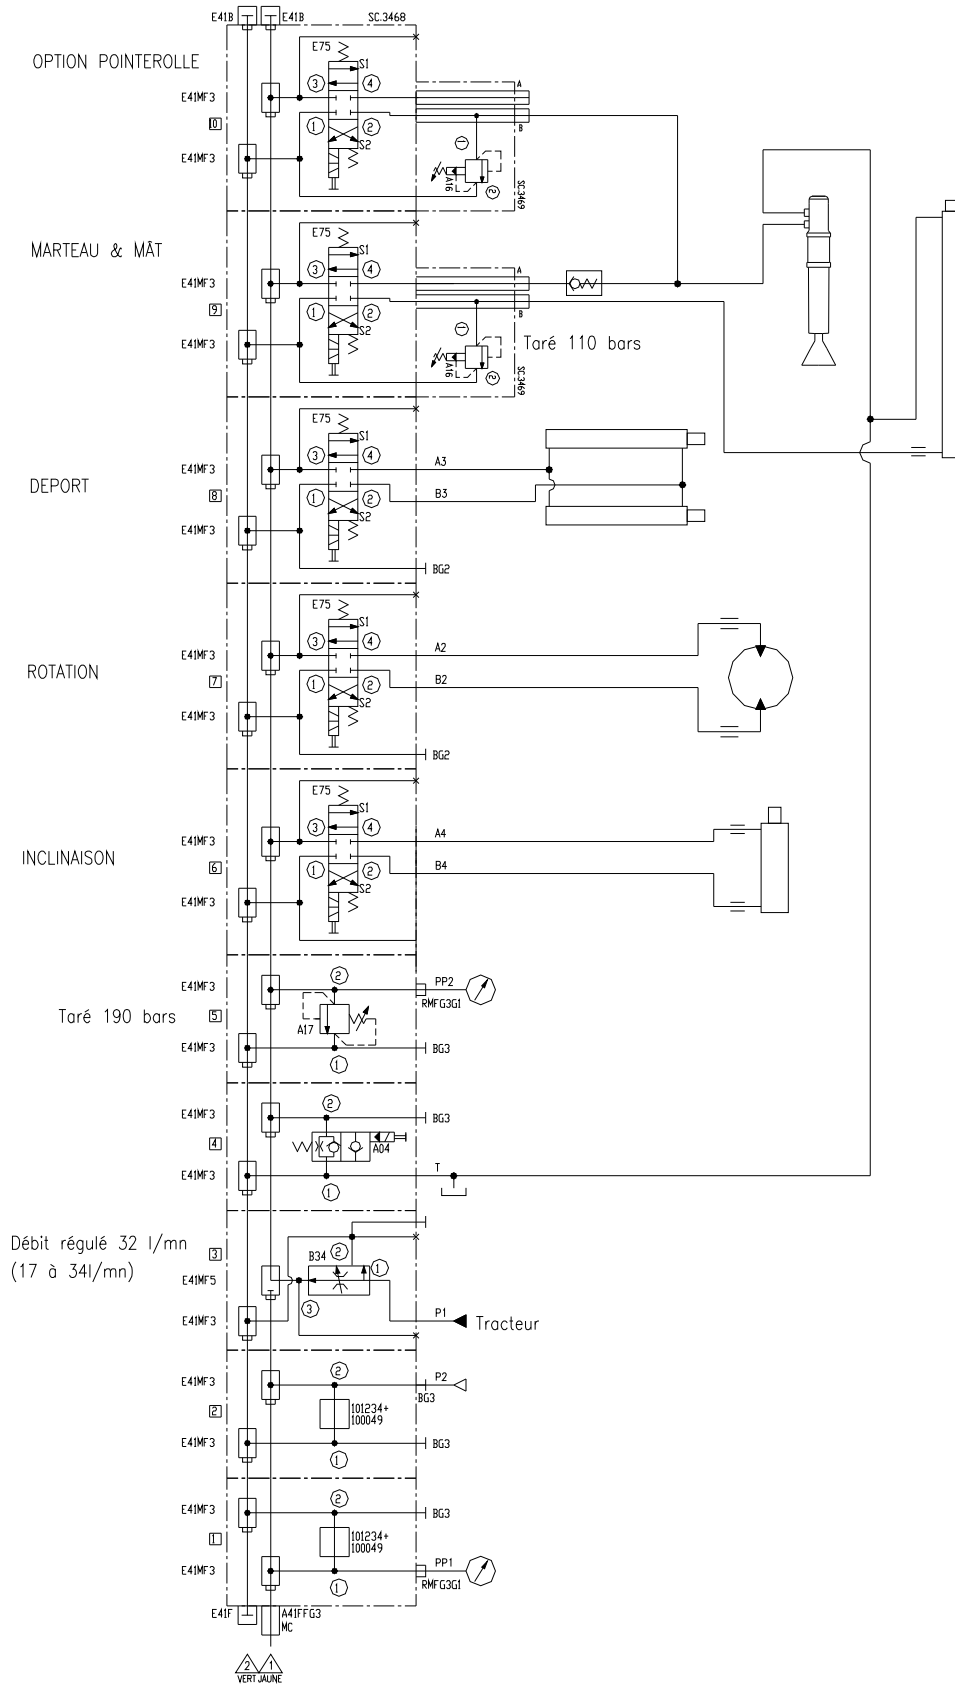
E41B E41B SC.3468

OPTION POINTEROLLE

E41MF3
10
E41MF3

E75
S1
③ ④
① ②
S2
A
B
A16
SC.3469

MARTEAU & MÂT

E41MF3
9
E41MF3

E75
S1
③ ④
① ②
S2
A
B
Taré 110 bars
A16
SC.3469

DEPORT

E41MF3
8
E41MF3

E75
S1
③ ④
① ②
S2
A3
B3
BG2

ROTATION

E41MF3
7
E41MF3

E75
S1
③ ④
① ②
S2
A2
B2
BG2

INCLINAISON

E41MF3
6
E41MF3

E75
S1
③ ④
① ②
S2
A4
B4

E41MF3
Taré 190 bars
5
E41MF3

②
PP2
RMFG3G1
A17
BG3
①

E41MF3
4
E41MF3

②
BG3
A04
T
①

Débit régulé 32 l/mn
(17 à 34l/mn)
3
E41MF5
E41MF3

B34 ②
①
③
P1 Tracteur

E41MF3
2
E41MF3

②
P2
BG3
101234+
100049
BG3
①

E41MF3
1
E41MF3

②
BG3
101234+
100049
PP1
RMFG3G1
①

E41F A41FFG3
MC

2 1
VERT JAUNE